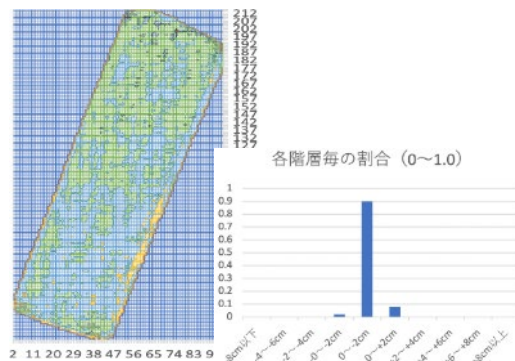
212
207
202
197
192
187
182
177
172
167
162
157
152
147
142
137
132
127

2 11 20 29 38 47 56 65 74 83 9

各階層毎の割合（0〜1.0）

1
0.9
0.8
0.7
0.6
0.5
0.4
0.3
0.2
0.1
0

-8cm以下
-8〜-6cm
-6〜-4cm
-4〜-2cm
-2〜0cm
0〜+2cm
+2〜+4cm
+4〜+6cm
+6〜+8cm
+8cm以上